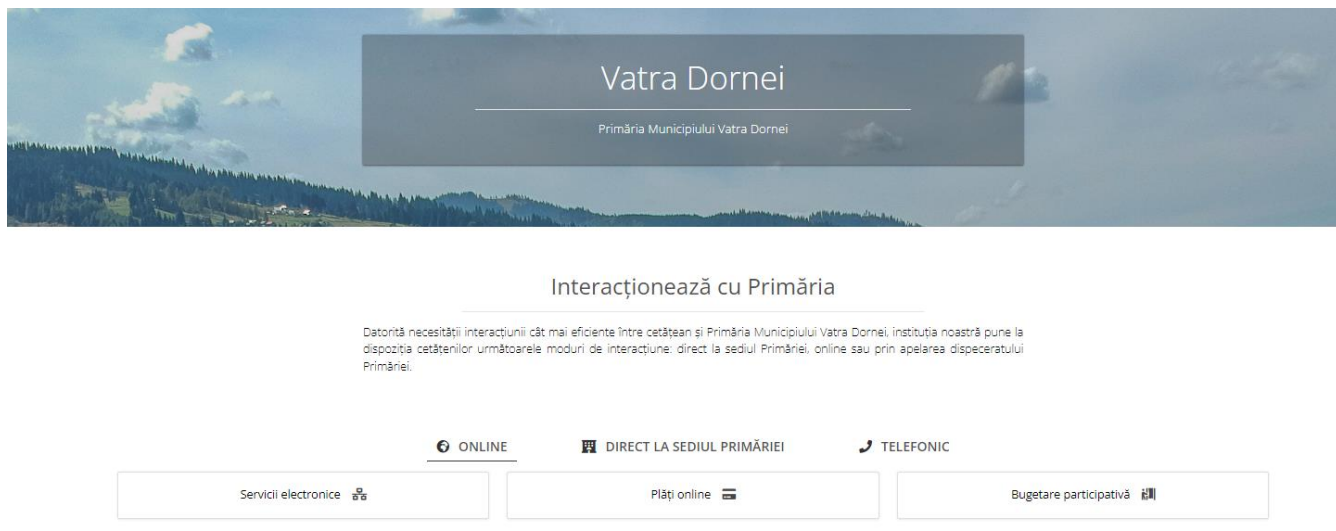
Vatra Dornei

Primăria Municipiului Vatra Dornei

Interacționează cu Primăria

Datorită necesității interacțiunii cât mai eficiente între cetățean și Primăria Municipiului Vatra Dornei, instituția noastră pune la dispoziția cetățenilor următoarele moduri de interacțiune: direct la sediul Primăriei, online sau prin apelarea dispeceratului Primăriei.

ONLINE DIRECT LA SEDIUL PRIMĂRIEI TELEFONIC

Servicii electronice

Plăți online

Bugetare participativă